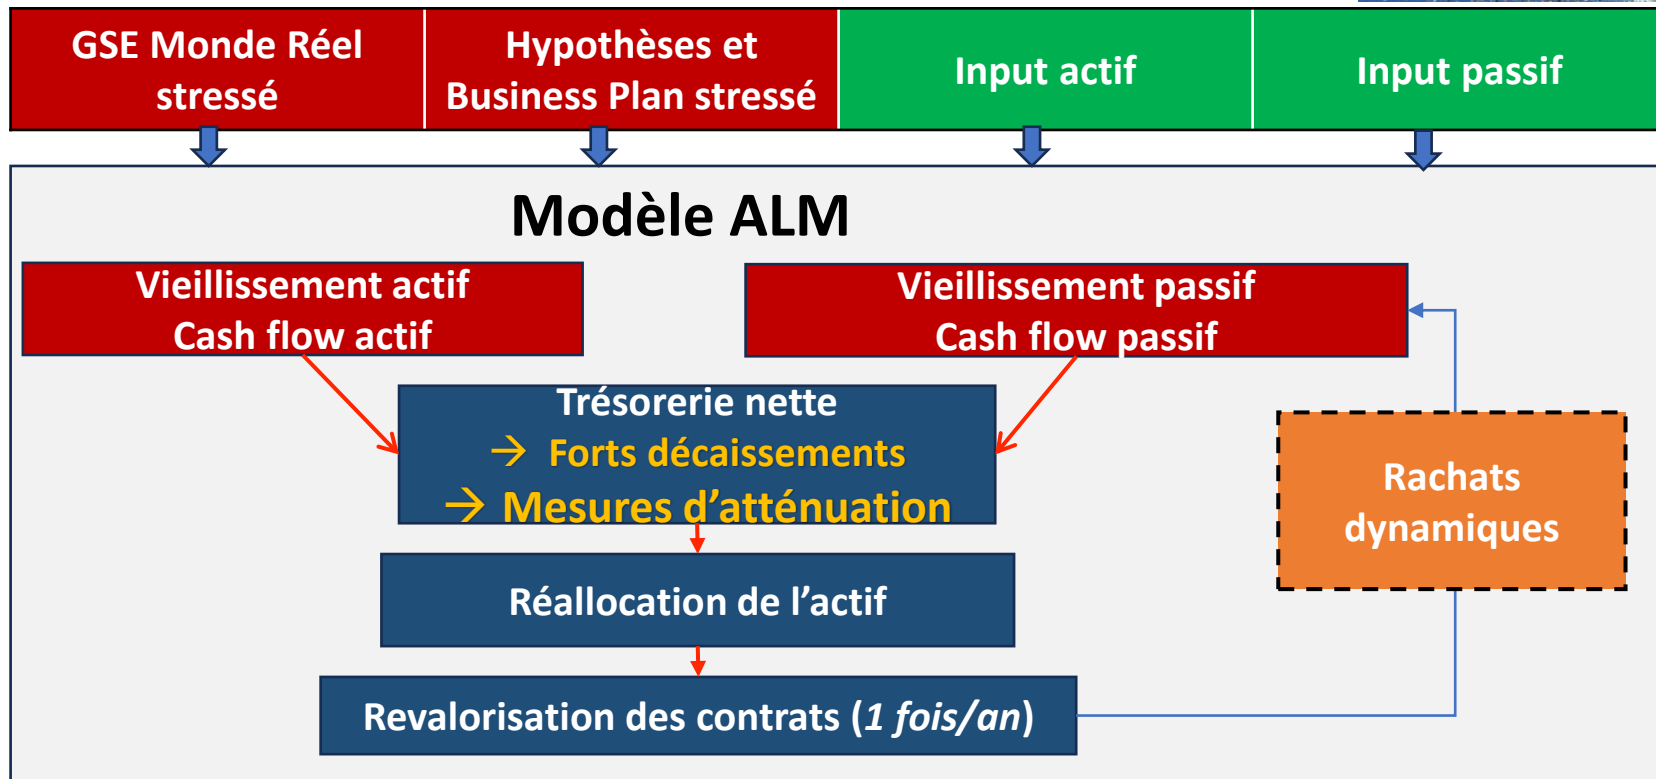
GSE Monde Réel stressé

Hypothèses et Business Plan stressé

Input actif

Input passif

Modèle ALM

Vieillissement actif
Cash flow actif

Vieillissement passif
Cash flow passif

Trésorerie nette
→ Forts décaissements
→ Mesures d'atténuation

Rachats dynamiques

Réallocation de l'actif

Revalorisation des contrats (1 fois/an)